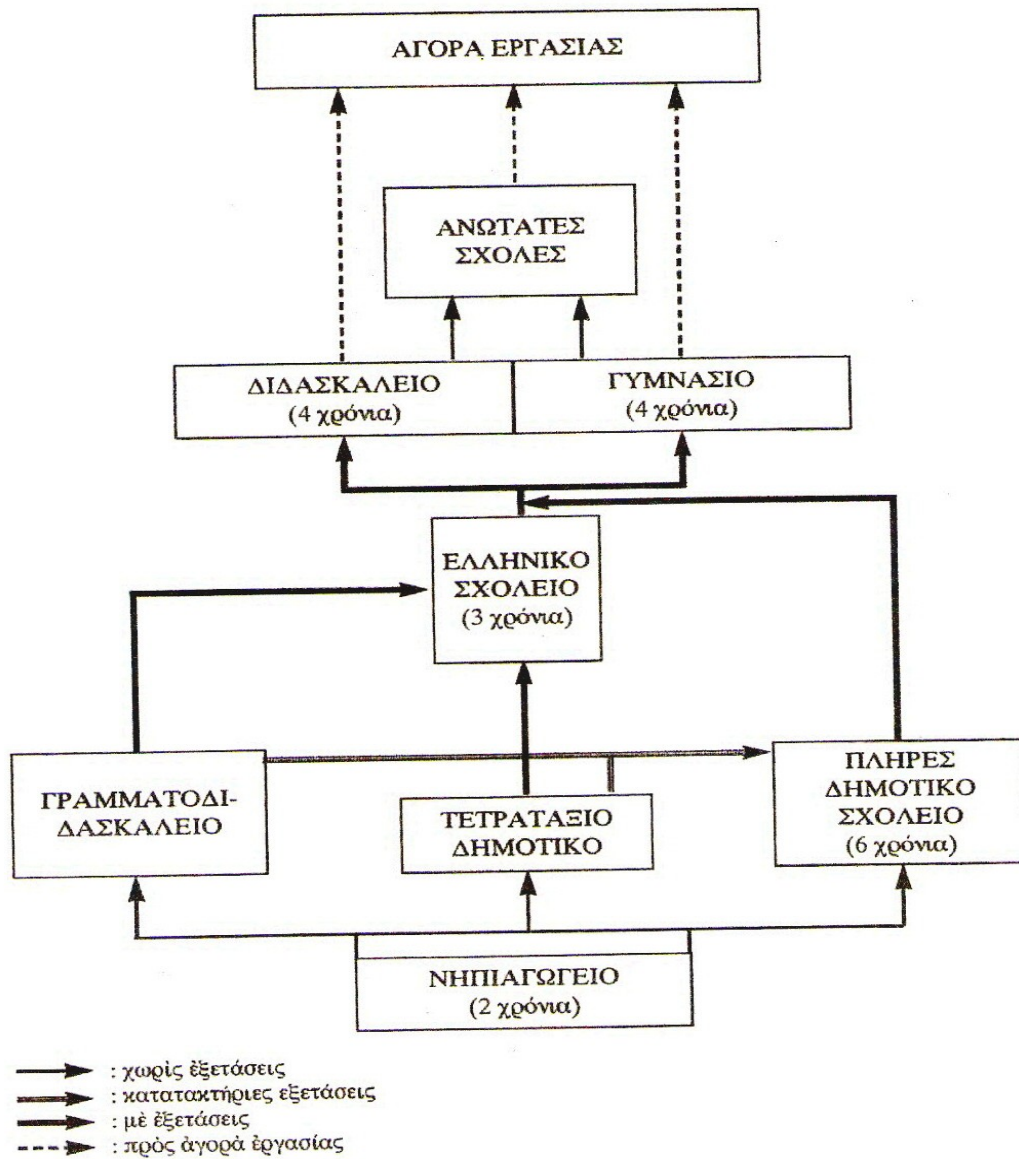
ΑΓΟΡΑ ΕΡΓΑΣΙΑΣ

ΑΝΩΤΑΤΕΣ ΣΧΟΛΕΣ

ΔΙΔΑΣΚΑΛΕΙΟ (4 χρόνια)

ΓΥΜΝΑΣΙΟ (4 χρόνια)

ΕΛΛΗΝΙΚΟ ΣΧΟΛΕΙΟ (3 χρόνια)

ΓΡΑΜΜΑΤΟΔΙΔΑΣΚΑΛΕΙΟ

ΤΕΤΡΑΤΑΞΙΟ ΔΗΜΟΤΙΚΟ

ΠΛΗΡΕΣ ΔΗΜΟΤΙΚΟ ΣΧΟΛΕΙΟ (6 χρόνια)

ΝΗΠΙΑΓΩΓΕΙΟ (2 χρόνια)

: χωρὶς ἐξετάσεις
: κατατακτήριες εξετάσεις
: μὲ ἐξετάσεις
: πρὸς ἀγορὰ ἐργασίας